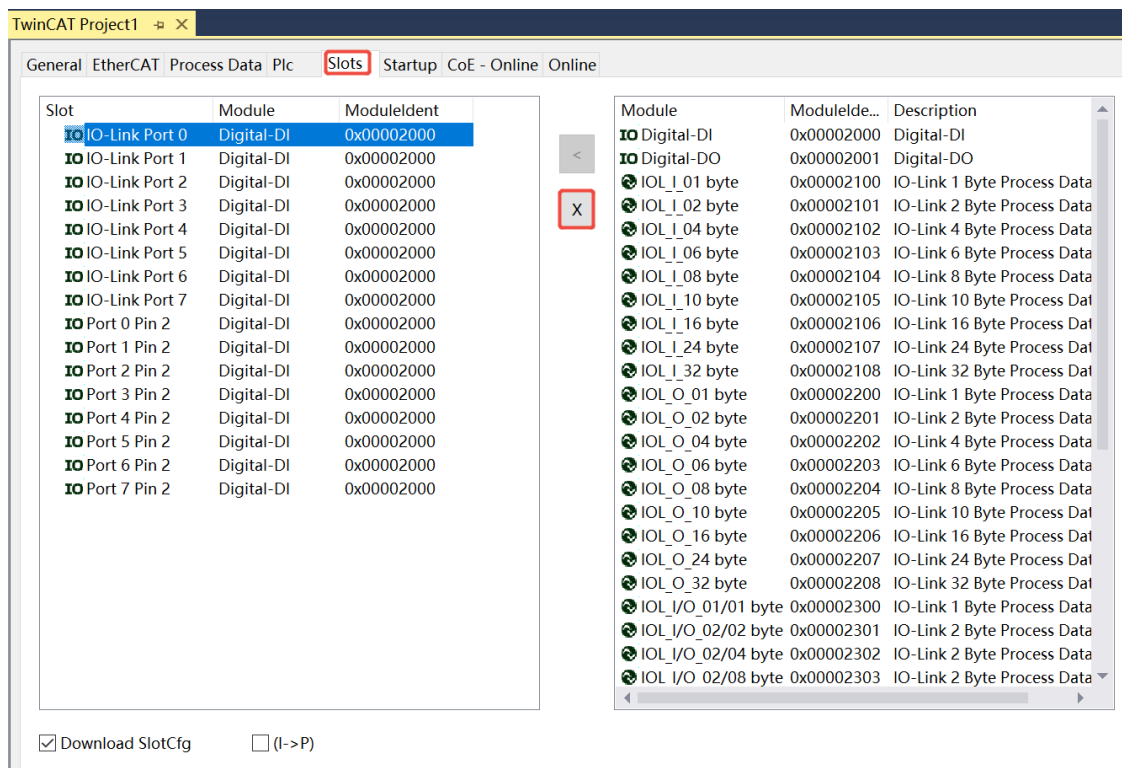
TwinCAT Project1 ⊕ ✕

General EtherCAT Process Data Plc Slots Startup CoE - Online Online

| Slot | Module | ModuleIdent |
|---|---|---|
| IO IO-Link Port 0 | Digital-DI | 0x00002000 |
| IO IO-Link Port 1 | Digital-DI | 0x00002000 |
| IO IO-Link Port 2 | Digital-DI | 0x00002000 |
| IO IO-Link Port 3 | Digital-DI | 0x00002000 |
| IO IO-Link Port 4 | Digital-DI | 0x00002000 |
| IO IO-Link Port 5 | Digital-DI | 0x00002000 |
| IO IO-Link Port 6 | Digital-DI | 0x00002000 |
| IO IO-Link Port 7 | Digital-DI | 0x00002000 |
| IO Port 0 Pin 2 | Digital-DI | 0x00002000 |
| IO Port 1 Pin 2 | Digital-DI | 0x00002000 |
| IO Port 2 Pin 2 | Digital-DI | 0x00002000 |
| IO Port 3 Pin 2 | Digital-DI | 0x00002000 |
| IO Port 4 Pin 2 | Digital-DI | 0x00002000 |
| IO Port 5 Pin 2 | Digital-DI | 0x00002000 |
| IO Port 6 Pin 2 | Digital-DI | 0x00002000 |
| IO Port 7 Pin 2 | Digital-DI | 0x00002000 |

<

X

| Module | ModuleIde... | Description |
|---|---|---|
| IO Digital-DI | 0x00002000 | Digital-DI |
| IO Digital-DO | 0x00002001 | Digital-DO |
| IOL_I_01 byte | 0x00002100 | IO-Link 1 Byte Process Data |
| IOL_I_02 byte | 0x00002101 | IO-Link 2 Byte Process Data |
| IOL_I_04 byte | 0x00002102 | IO-Link 4 Byte Process Data |
| IOL_I_06 byte | 0x00002103 | IO-Link 6 Byte Process Data |
| IOL_I_08 byte | 0x00002104 | IO-Link 8 Byte Process Data |
| IOL_I_10 byte | 0x00002105 | IO-Link 10 Byte Process Dat |
| IOL_I_16 byte | 0x00002106 | IO-Link 16 Byte Process Dat |
| IOL_I_24 byte | 0x00002107 | IO-Link 24 Byte Process Dat |
| IOL_I_32 byte | 0x00002108 | IO-Link 32 Byte Process Dat |
| IOL_O_01 byte | 0x00002200 | IO-Link 1 Byte Process Data |
| IOL_O_02 byte | 0x00002201 | IO-Link 2 Byte Process Data |
| IOL_O_04 byte | 0x00002202 | IO-Link 4 Byte Process Data |
| IOL_O_06 byte | 0x00002203 | IO-Link 6 Byte Process Data |
| IOL_O_08 byte | 0x00002204 | IO-Link 8 Byte Process Data |
| IOL_O_10 byte | 0x00002205 | IO-Link 10 Byte Process Dat |
| IOL_O_16 byte | 0x00002206 | IO-Link 16 Byte Process Dat |
| IOL_O_24 byte | 0x00002207 | IO-Link 24 Byte Process Dat |
| IOL_O_32 byte | 0x00002208 | IO-Link 32 Byte Process Dat |
| IOL_I/O_01/01 byte | 0x00002300 | IO-Link 1 Byte Process Data |
| IOL_I/O_02/02 byte | 0x00002301 | IO-Link 2 Byte Process Data |
| IOL_I/O_02/04 byte | 0x00002302 | IO-Link 2 Byte Process Data |
| IOL_I/O_02/08 byte | 0x00002303 | IO-Link 2 Byte Process Data |

Download SlotCfg (I->P)